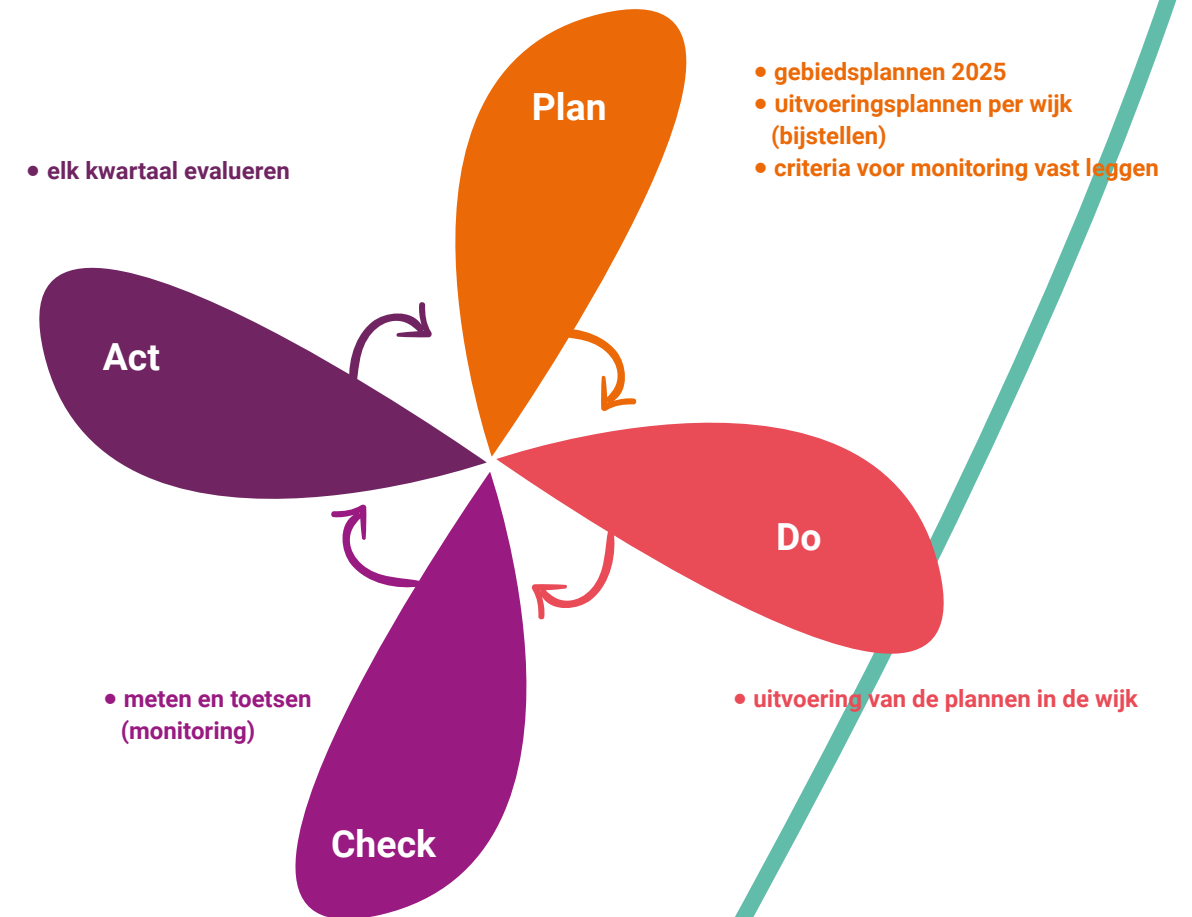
Plan

• gebiedsplannen 2025
• uitvoeringsplannen per wijk (bijstellen)
• criteria voor monitoring vast leggen

• elk kwartaal evalueren

Act

Do

Check

• meten en toetsen (monitoring)

• uitvoering van de plannen in de wijk